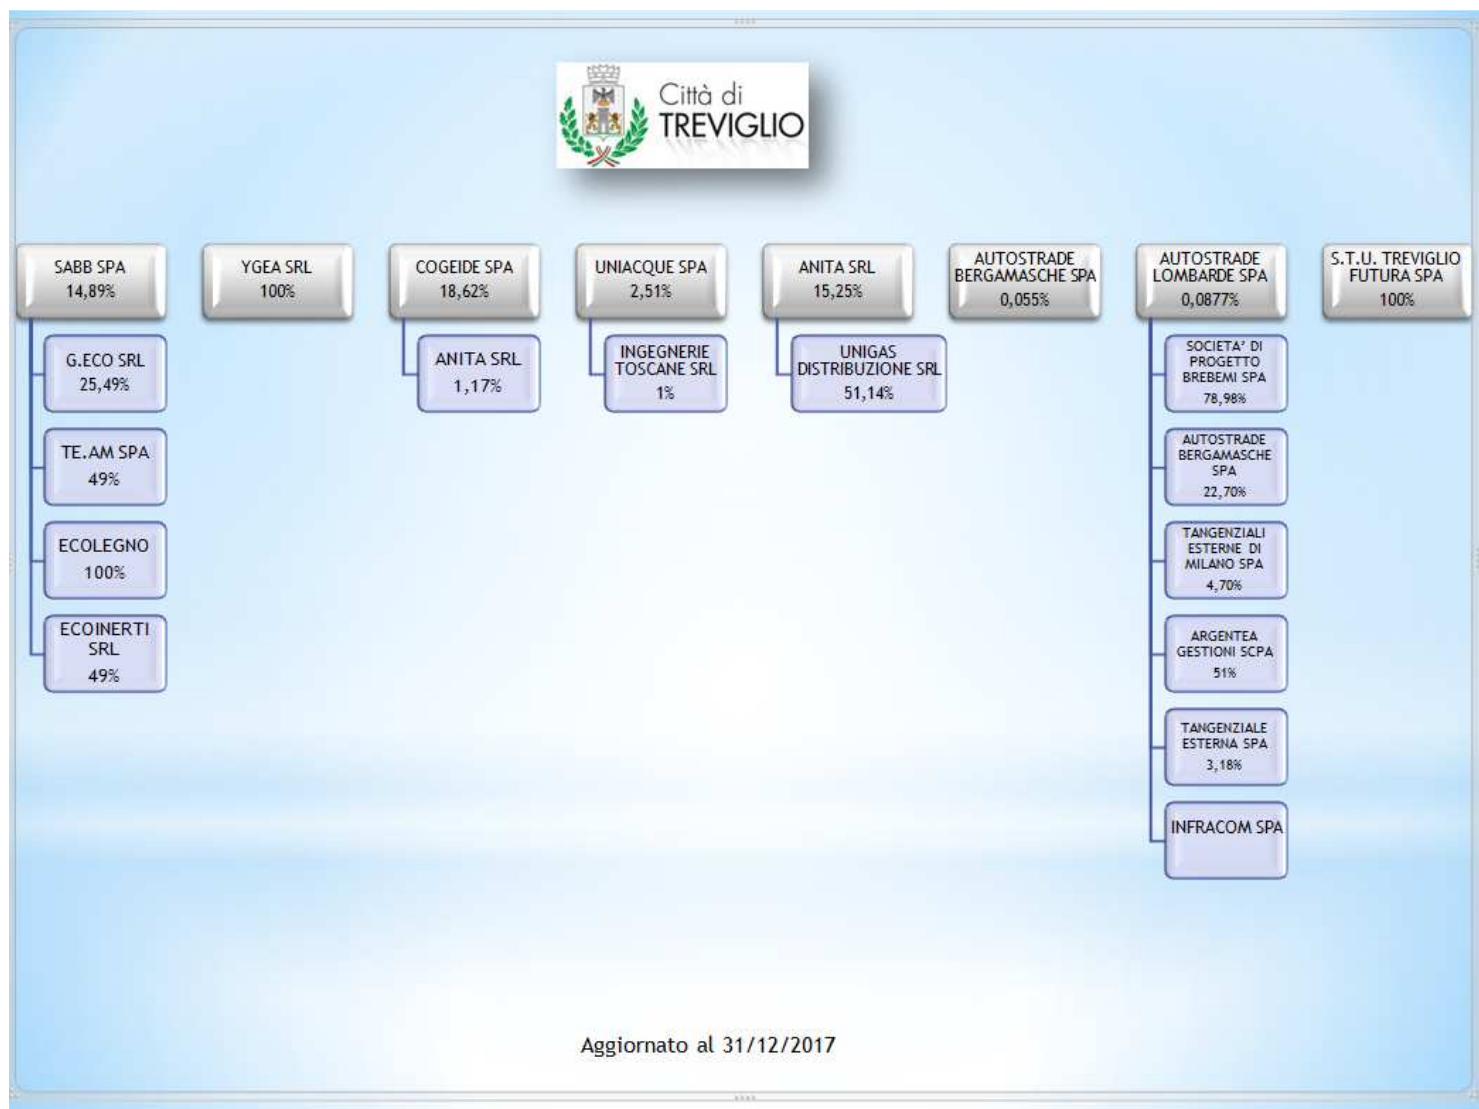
Città di TREVIGLIO

SABB SPA
14,89%

G.ECO SRL
25,49%

TE.AM SPA
49%

ECOLEGNO
100%

ECOINERTI SRL
49%

YGEA SRL
100%

COGEIDE SPA
18,62%

ANITA SRL
1,17%

UNIACQUE SPA
2,51%

INGEGNERIE TOSCANE SRL
1%

ANITA SRL
15,25%

UNIGAS DISTRIBUZIONE SRL
51,14%

AUTOSTRADE BERGAMASCHE SPA
0,055%

AUTOSTRADE LOMBARDE SPA
0,0877%

SOCIETA' DI PROGETTO BREBEMI SPA
78,98%

AUTOSTRADE BERGAMASCHE SPA
22,70%

TANGENZIALI ESTERNE DI MILANO SPA
4,70%

ARGENTEA GESTIONI SCPA
51%

TANGENZIALE ESTERNA SPA
3,18%

INFRACOM SPA

S.T.U. TREVIGLIO FUTURA SPA
100%

Aggiornato al 31/12/2017